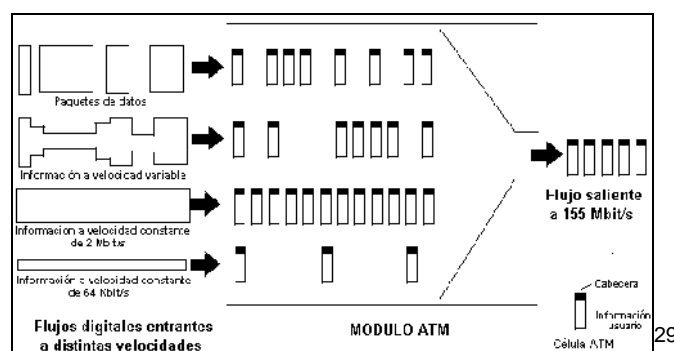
Paquetes de datos

Información a velocidad variable

Información a velocidad constante de 2 Mbit/s

Información a velocidad constante de 64 Kbit/s

Flujos digitales entrantes a distintas velocidades

MODULO ATM

Flujo saliente a 155 Mbit/s

Cabecera

Información usuario

Célula ATM

29